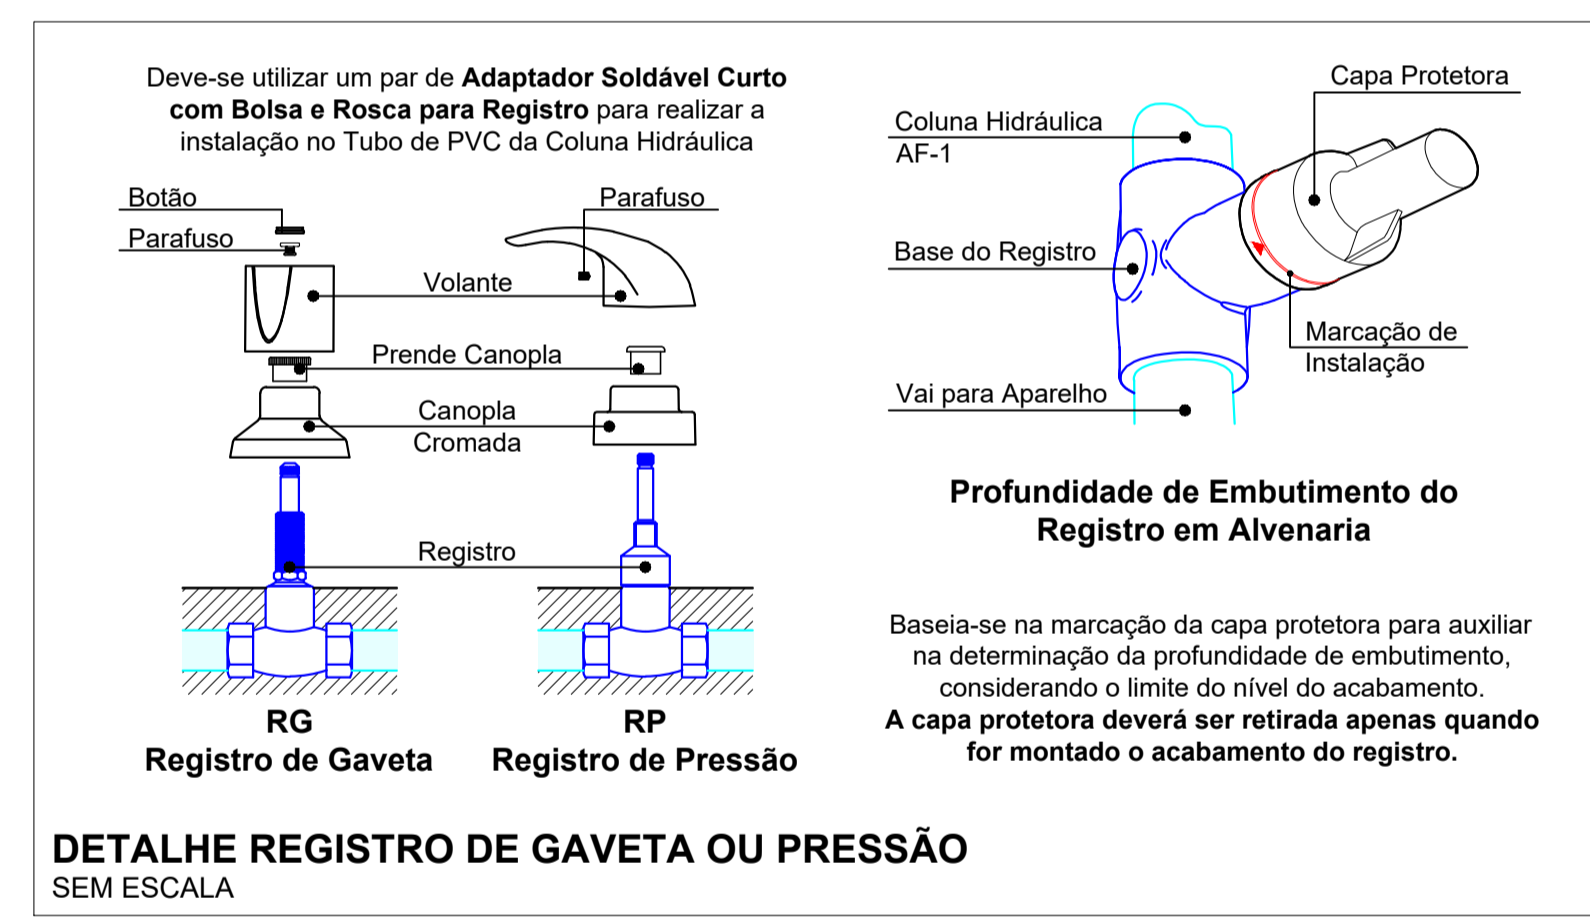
Deve-se utilizar um par de **Adaptador Soldável Curto com Bolsa e Rosca para Registro** para realizar a instalação no Tubo de PVC da Coluna Hidráulica

Botão

Parafuso

Parafuso

Volante

Prende Canopla

Canopla
Cromada

Registro

RG
Registro de Gaveta

RP
Registro de Pressão

Capa Protetora

Coluna Hidráulica
AF-1

Base do Registro

Marcação de
Instalação

Vai para Aparelho

Profundidade de Embutimento do Registro em Alvenaria

Baseia-se na marcação da capa protetora para auxiliar na determinação da profundidade de embutimento, considerando o limite do nível do acabamento.
**A capa protetora deverá ser retirada apenas quando for montado o acabamento do registro.**

DETALHE REGISTRO DE GAVETA OU PRESSÃO
SEM ESCALA